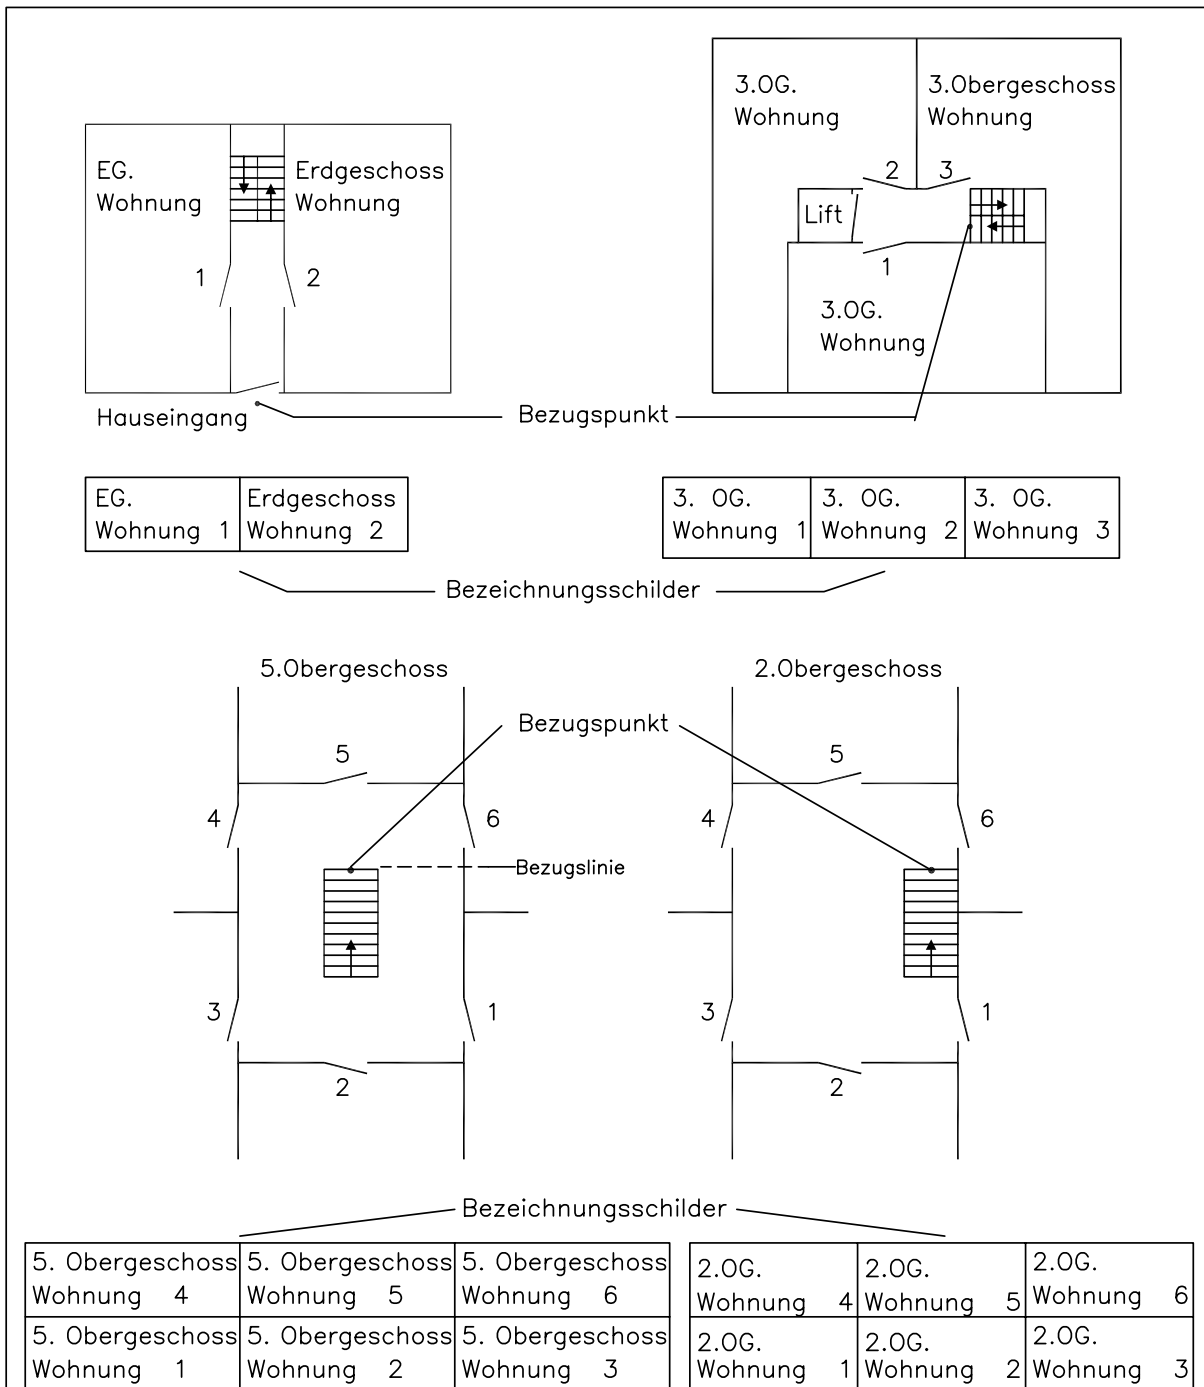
EG.
Wohnung

Erdgeschoss
Wohnung

1

2

Hauseingang

3.OG.
Wohnung

3.Obergeschoss
Wohnung

2

3

Lift

1

3.OG.
Wohnung

Bezugspunkt

| EG. Wohnung 1 | Erdgeschoss Wohnung 2 |
|---|---|

| 3. OG. Wohnung 1 | 3. OG. Wohnung 2 | 3. OG. Wohnung 3 |
|---|---|---|

Bezeichnungsschilder

5.Obergeschoss

2.Obergeschoss

Bezugspunkt

5

4

6

Bezugslinie

3

1

2

5

4

6

3

1

2

Bezeichnungsschilder

| 5. Obergeschoss Wohnung 4 | 5. Obergeschoss Wohnung 5 | 5. Obergeschoss Wohnung 6 |
|---|---|---|
| 5. Obergeschoss Wohnung 1 | 5. Obergeschoss Wohnung 2 | 5. Obergeschoss Wohnung 3 |

| 2.OG. Wohnung 4 | 2.OG. Wohnung 5 | 2.OG. Wohnung 6 |
|---|---|---|
| 2.OG. Wohnung 1 | 2.OG. Wohnung 2 | 2.OG. Wohnung 3 |